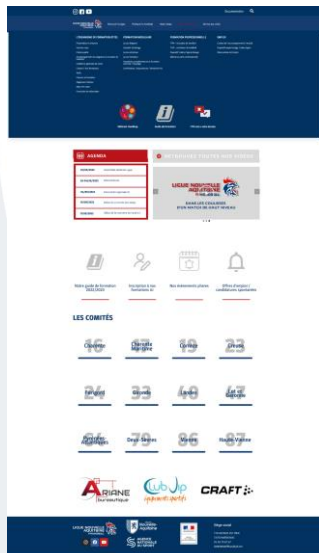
AGENDA

RETROUVEZ TOUTES NOS VIDÉOS

LIGUE NOUVELLE AQUITAINE

Votre guide de formation 2024/2025

Inscription à nos formations

Nos événements phares

Offres d'emploi / candidatures spontanées

LES COMITÉS

16 Charente
17 Charente Maritime
19 Corrèze
23 Creuse
24 Périgord
33 Gironde
40 Landes
47 Lot et Garonne
64 Pyrénées Atlantiques
79 Deux-Sèvres
86 Vienne
87 Haute-Vienne

ARIANE
Club Jp
CRAFT

LIGUE NOUVELLE AQUITAINE
RÉGION Nouvelle-Aquitaine
AGENCE NATIONALE DU SPORT
Siège social